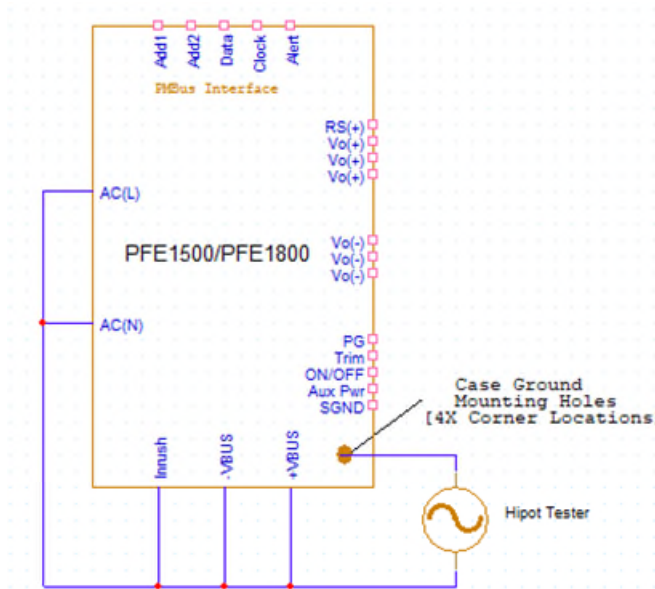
Add1 Add2 Data Clock Alert

PMBus Interface

RS(+)
Vo(+)
Vo(+)
Vo(+)

AC(L)

PFE1500/PFE1800

Vo(-)
Vo(-)
Vo(-)

AC(N)

PG
Trim
ON/OFF
Aux Pwr
SGND

Case Ground
Mounting Holes
[4X Corner Locations

Inrush -VBUS +VBUS

Hipot Tester